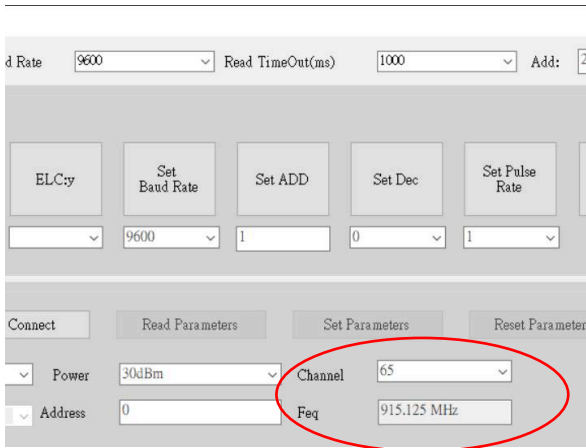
d Rate 9600 Read TimeOut(ms) 1000 Add: 2

ELC:y

Set Baud Rate

Set ADD

Set Dec

Set Pulse Rate

9600

1

0

1

Connect

Read Parameters

Set Parameters

Reset Paramete

Power 30dBm

Channel 65

Address 0

Feq 915.125 MHz